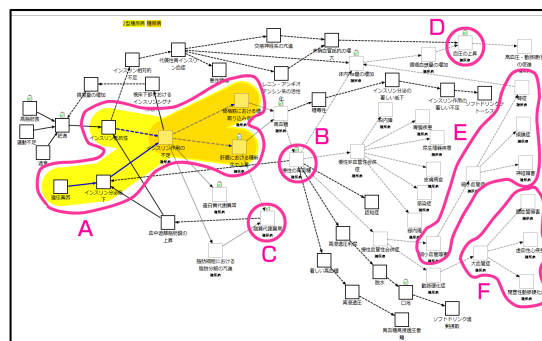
2型糖尿病 糖尿病

D
血圧の上昇
臓器

高血圧・動脈硬化の促進

交感神経系の亢進
腎臓ナトリウムの再吸収
循環血液量の増加
レニン・アンギオテンシン系の活性
体内水分量の増加

インスリン抵抗性の不足
代償性インスリンの上昇
運動不足
高脂肪食
糖質量の増加
標準下部における インスリンダナ
B
肥満
インスリン抵抗性
臓器組織における糖の取り込み低下
肝臓における糖新生
高血糖
糖尿病性

インスリン分泌の著しい低下
インスリン作用の著しい不足
ソフトドリンクケトーシス
E
網膜症
腎症
神経障害

遺伝素因
A
インスリン分泌低下

血中遊離脂肪酸の上昇
糖尿病性昏睡
網膜症
腎症
神経障害

蛋白質代謝異常
C
脂肪異化亢進
脂肪組織における脂肪分解の亢進
高浸透圧利尿
著しい高血糖
高浸透圧
口渇
脱水
ソフトドリンク過剰摂取
高血糖高浸透圧症候群
意識障害
感染症
易感染性
皮膚感染症

F
大血管症
脳血管障害
虚血性心疾患
閉塞性動脈硬化症